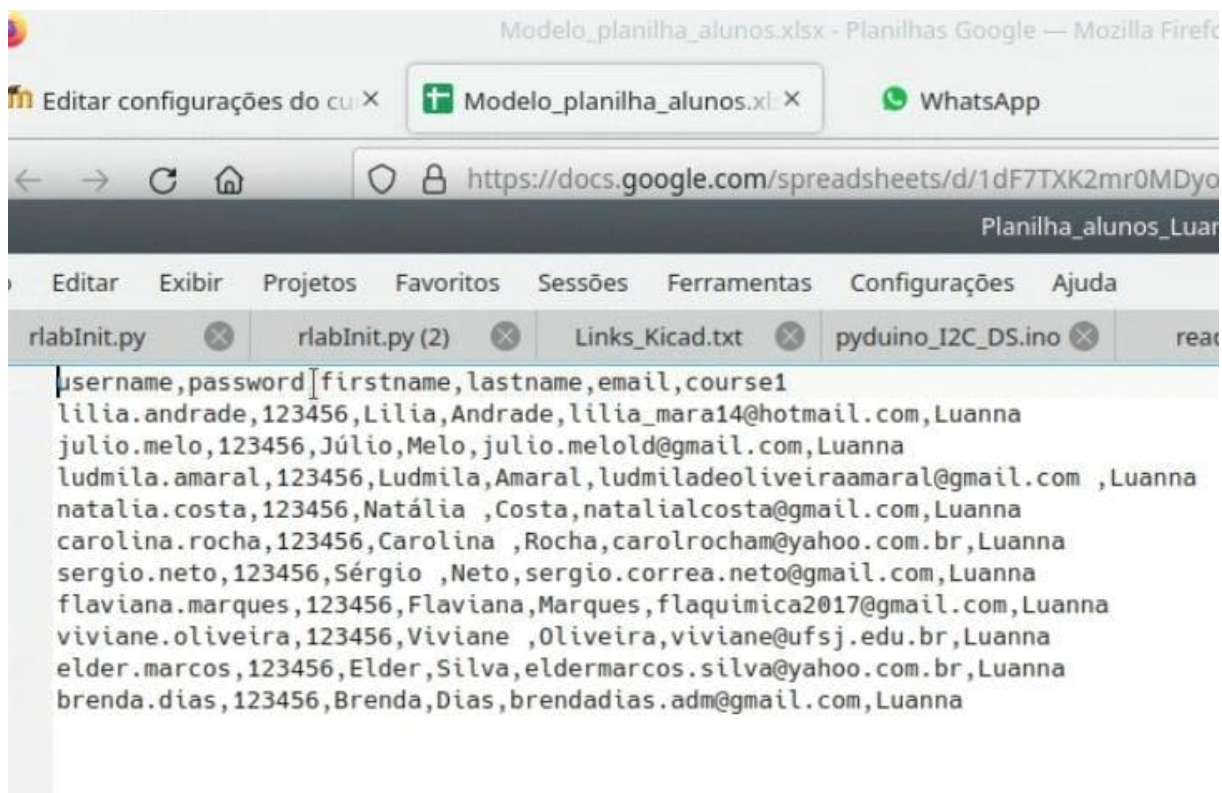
Modelo_planilha_alunos.xlsx - Planilhas Google — Mozilla Firefo

Editar configurações do cu ×
Modelo_planilha_alunos.xl ×
WhatsApp

https://docs.google.com/spreadsheets/d/1dF7TXK2mr0MDyo

Planilha_alunos_Luan

Editar Exibir Projetos Favoritos Sessões Ferramentas Configurações Ajuda

rlabInit.py
rlabInit.py (2)
Links_Kicad.txt
pyduino_I2C_DS.ino
rea

username,password,firstname,lastname,email,course1
lilia.andrade,123456,Lilia,Andrade,lilia_mara14@hotmail.com,Luanna
julio.melo,123456,Júlio,Melo,julio.melold@gmail.com,Luanna
ludmila.amaral,123456,Ludmila,Amaral,ludmiladeoliveiraamaral@gmail.com ,Luanna
natalia.costa,123456,Natália ,Costa,natalialcosta@gmail.com,Luanna
carolina.rocha,123456,Carolina ,Rocha,carolrocham@yahoo.com.br,Luanna
sergio.neto,123456,Sérgio ,Neto,sergio.correa.neto@gmail.com,Luanna
flaviana.marques,123456,Flaviana,Marques,flaquimica2017@gmail.com,Luanna
viviane.oliveira,123456,Viviane ,Oliveira,viviane@ufsj.edu.br,Luanna
elder.marcos,123456,Elder,Silva,eldermarcos.silva@yahoo.com.br,Luanna
brenda.dias,123456,Brenda,Dias,brendadias.adm@gmail.com,Luanna